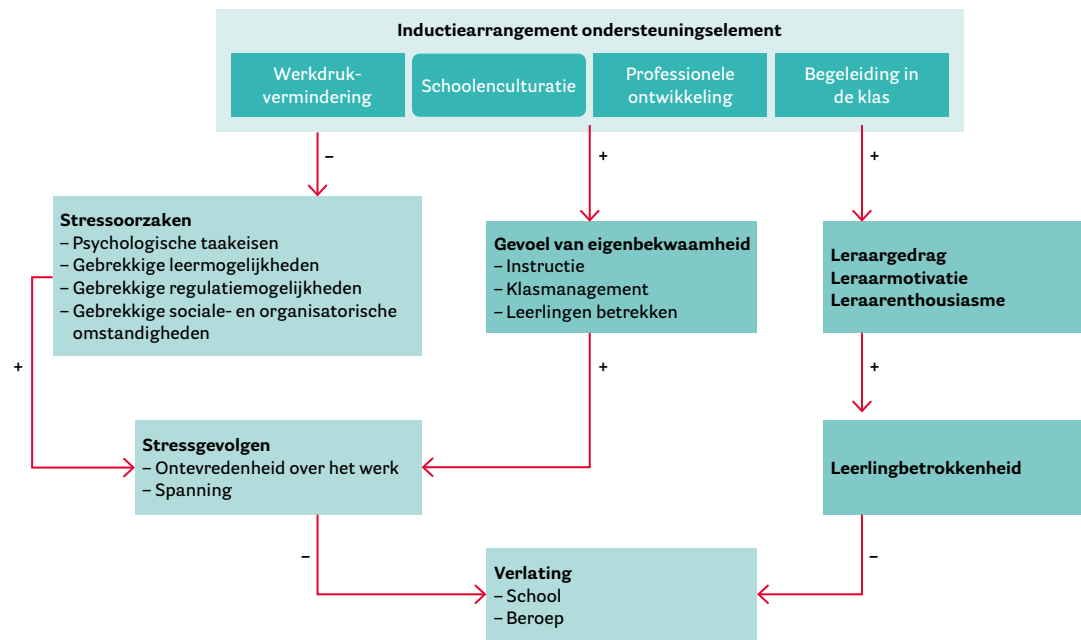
Inductiearrangement ondersteuningselement

Werkdrukvermindering

Schoolenculturatie

Professionele ontwikkeling

Begeleiding in de klas

–

+

+

Stressoorzaken
– Psychologische taakeisen
– Gebrekkige leermogelijkheden
– Gebrekkige regulatiemogelijkheden
– Gebrekkige sociale- en organisatorische omstandigheden

Gevoel van eigenbekwaamheid
– Instructie
– Klasmanagement
– Leerlingen betrekken

Leraargedrag
Leraarmotivatie
Leraarenthousiasme

+

+

+

Stressgevolgen
– Ontevredenheid over het werk
– Spanning

Leerlingbetrokkenheid

–

–

Verlating
– School
– Beroep